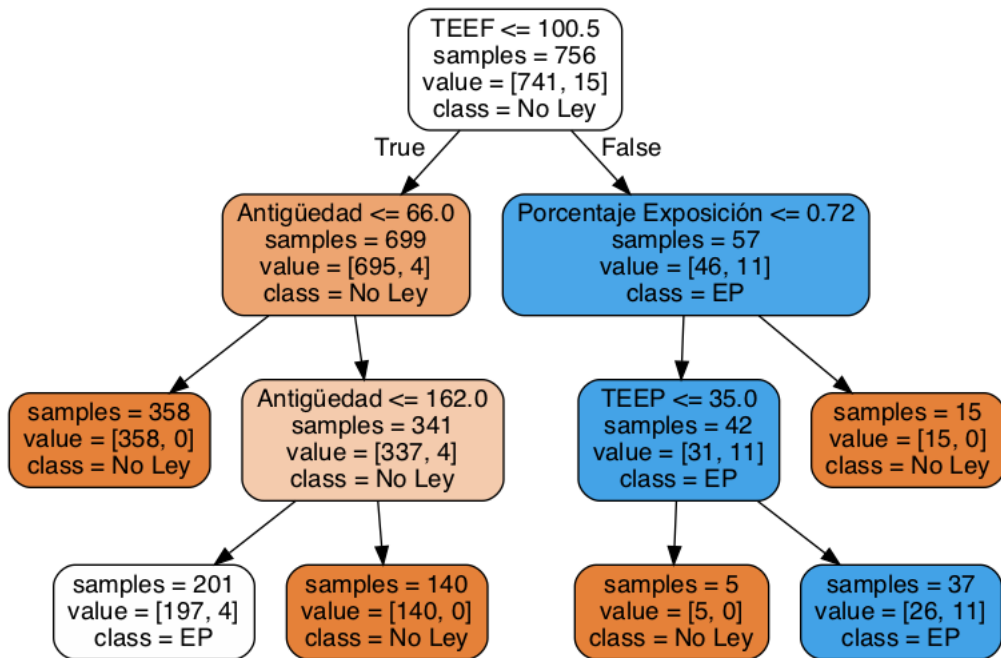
TEEF <= 100.5
samples = 756
value = [741, 15]
class = No Ley

True

False

Antigüedad <= 66.0
samples = 699
value = [695, 4]
class = No Ley

Porcentaje Exposición <= 0.72
samples = 57
value = [46, 11]
class = EP

samples = 358
value = [358, 0]
class = No Ley

Antigüedad <= 162.0
samples = 341
value = [337, 4]
class = No Ley

TEEP <= 35.0
samples = 42
value = [31, 11]
class = EP

samples = 15
value = [15, 0]
class = No Ley

samples = 201
value = [197, 4]
class = EP

samples = 140
value = [140, 0]
class = No Ley

samples = 5
value = [5, 0]
class = No Ley

samples = 37
value = [26, 11]
class = EP